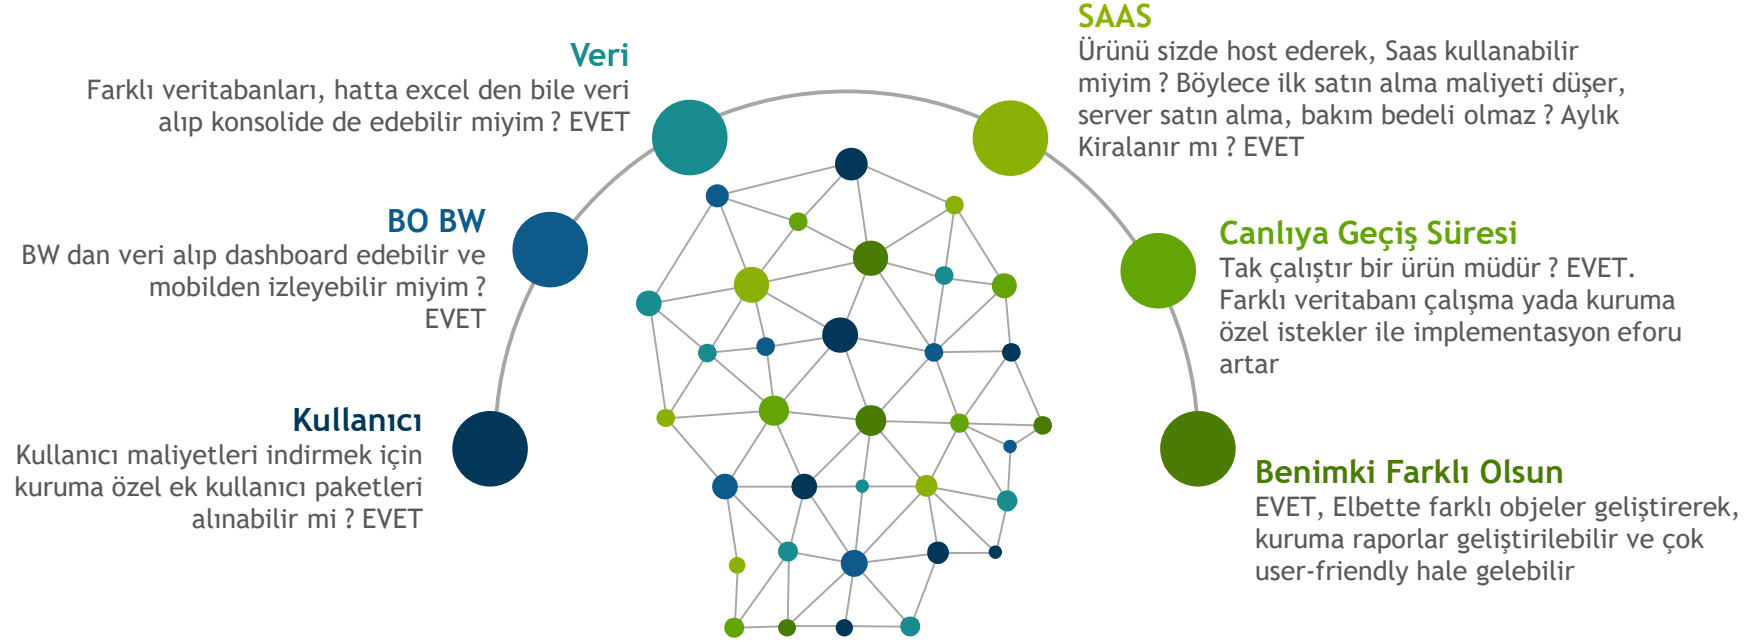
Veri
Farklı veritabanları, hatta excel den bile veri alıp konsolide de edebilir miyim ? EVET

SAAS
Ürünü sizde host ederek, Saas kullanabilir miyim ? Böylece ilk satın alma maliyeti düşer, server satın alma, bakım bedeli olmaz ? Aylık Kiralanır mı ? EVET

BO BW
BW dan veri alıp dashboard edebilir ve mobilden izleyebilir miyim ? EVET

Canlıya Geçiş Süresi
Tak çalıştır bir ürün müdür ? EVET. Farklı veritabanı çalışma yada kuruma özel istekler ile implementasyon eforu artar

Kullanıcı
Kullanıcı maliyetleri indirmek için kuruma özel ek kullanıcı paketleri alınabilir mi ? EVET

Benimki Farklı Olsun
EVET, Elbette farklı objeler geliştirerek, kuruma raporlar geliştirilebilir ve çok user-friendly hale gelebilir